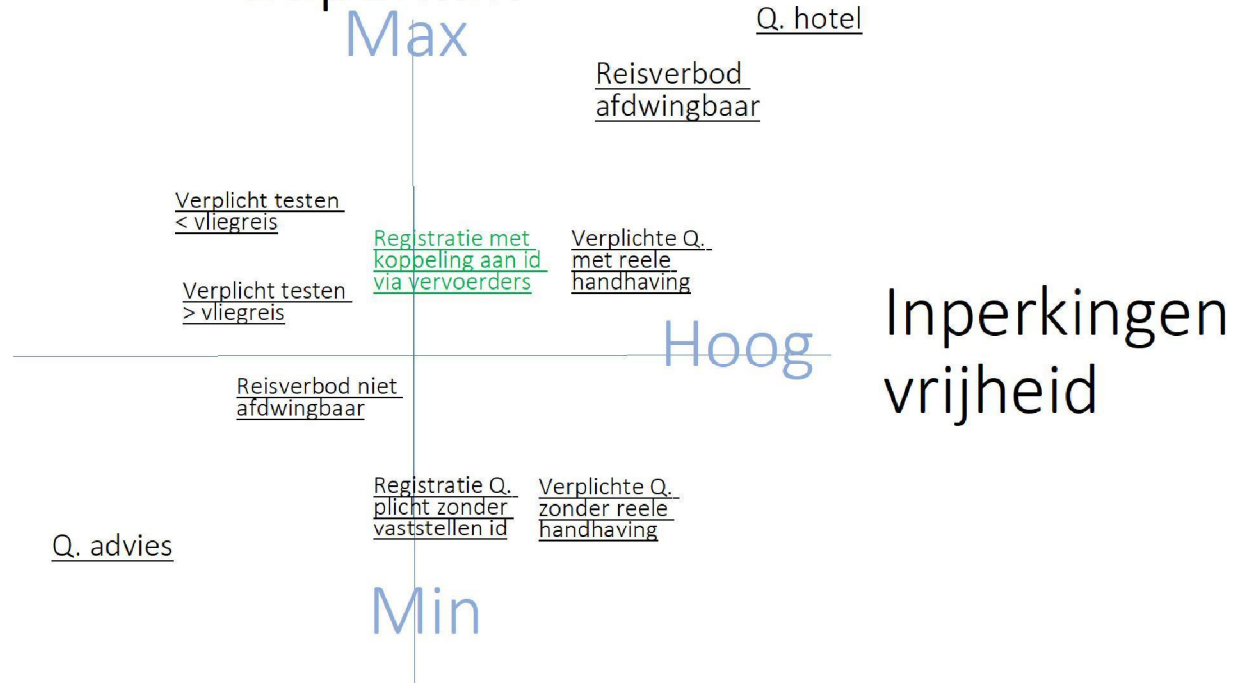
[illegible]

Max

Q. hotel

Reisverbod afdwingbaar

Verplicht testen < vliegreis

Registratie met koppeling aan id via vervoerders

Verplichte Q. met reele handhaving

Verplicht testen > vliegreis

Hoog

Inperkingen vrijheid

Reisverbod niet afdwingbaar

Registratie Q. plicht zonder vaststellen id

Verplichte Q. zonder reele handhaving

Q. advies

Min